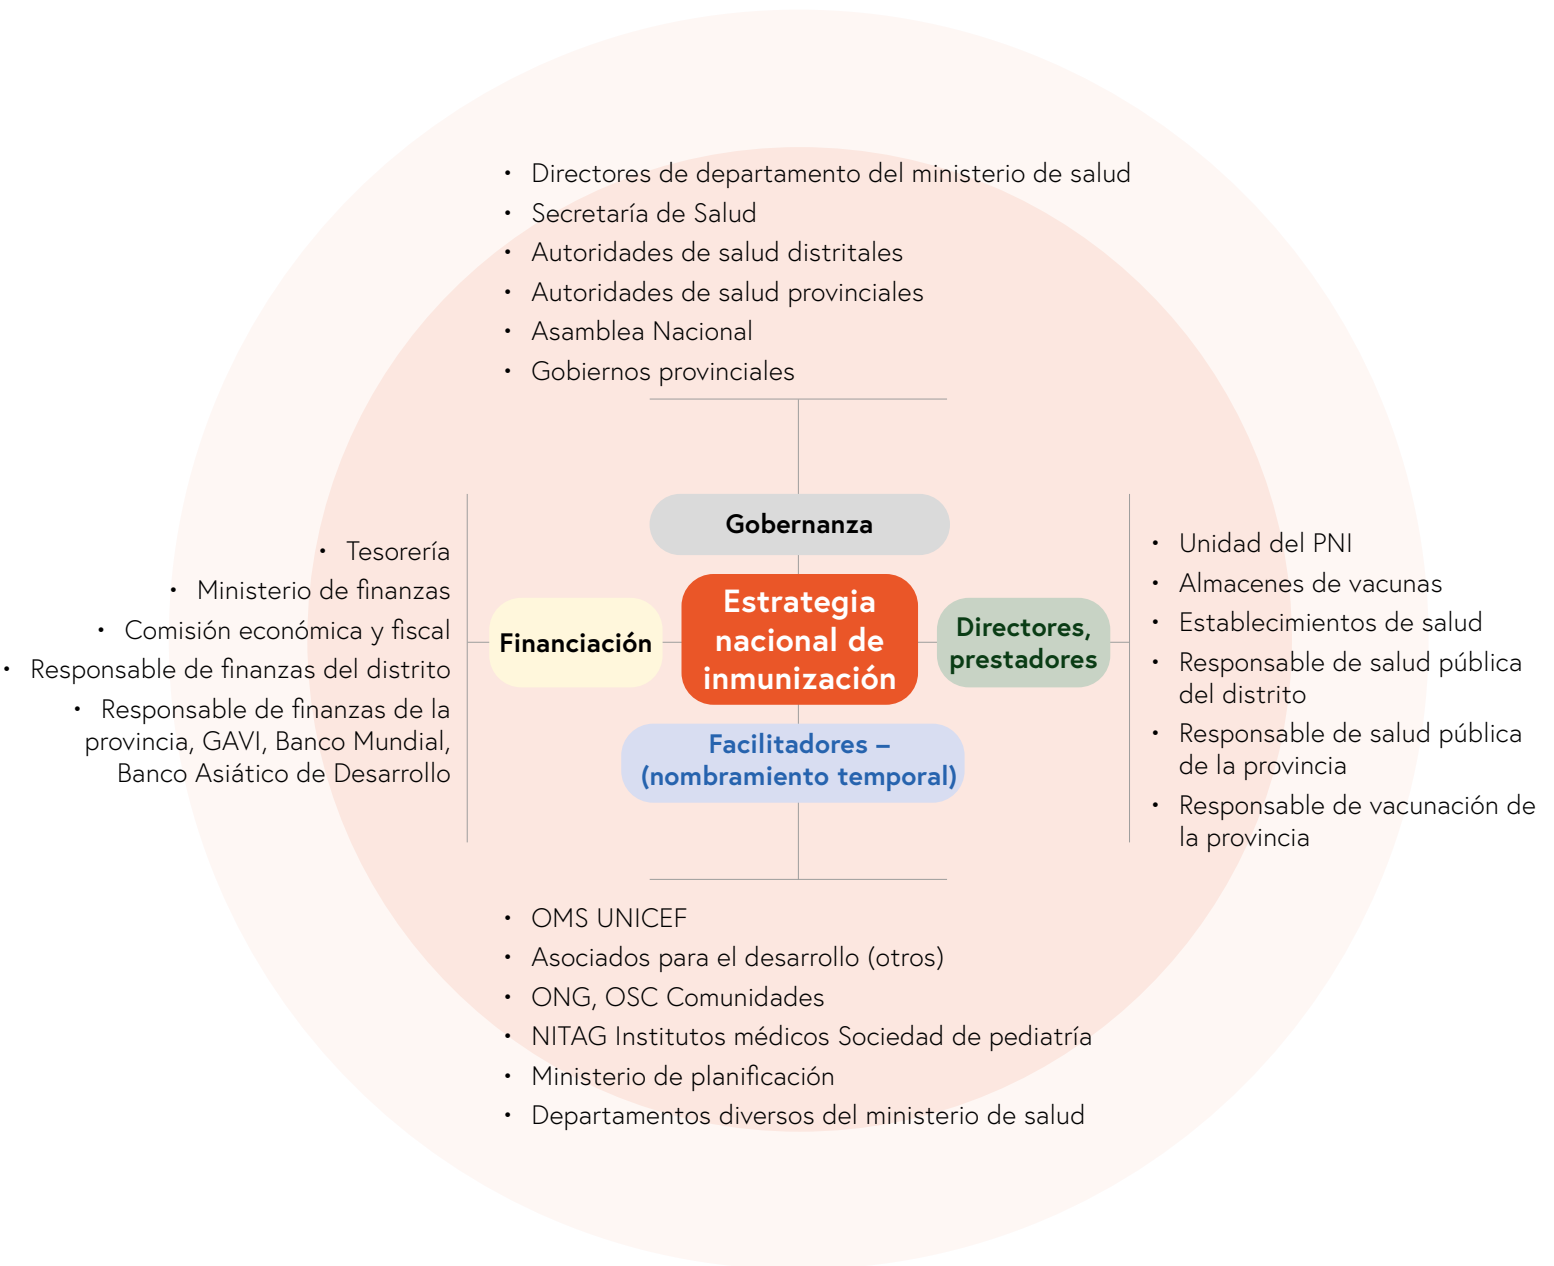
• Directores de departamento del ministerio de salud
• Secretaría de Salud
• Autoridades de salud distritales
• Autoridades de salud provinciales
• Asamblea Nacional
• Gobiernos provinciales

Gobernanza

• Tesorería
• Ministerio de finanzas
• Comisión económica y fiscal
• Responsable de finanzas del distrito
• Responsable de finanzas de la provincia, GAVI, Banco Mundial, Banco Asiático de Desarrollo

Financiación

Estrategia nacional de inmunización

Directores, prestadores

• Unidad del PNI
• Almacenes de vacunas
• Establecimientos de salud
• Responsable de salud pública del distrito
• Responsable de salud pública de la provincia
• Responsable de vacunación de la provincia

Facilitadores – (nombramiento temporal)

• OMS UNICEF
• Asociados para el desarrollo (otros)
• ONG, OSC Comunidades
• NITAG Institutos médicos Sociedad de pediatría
• Ministerio de planificación
• Departamentos diversos del ministerio de salud